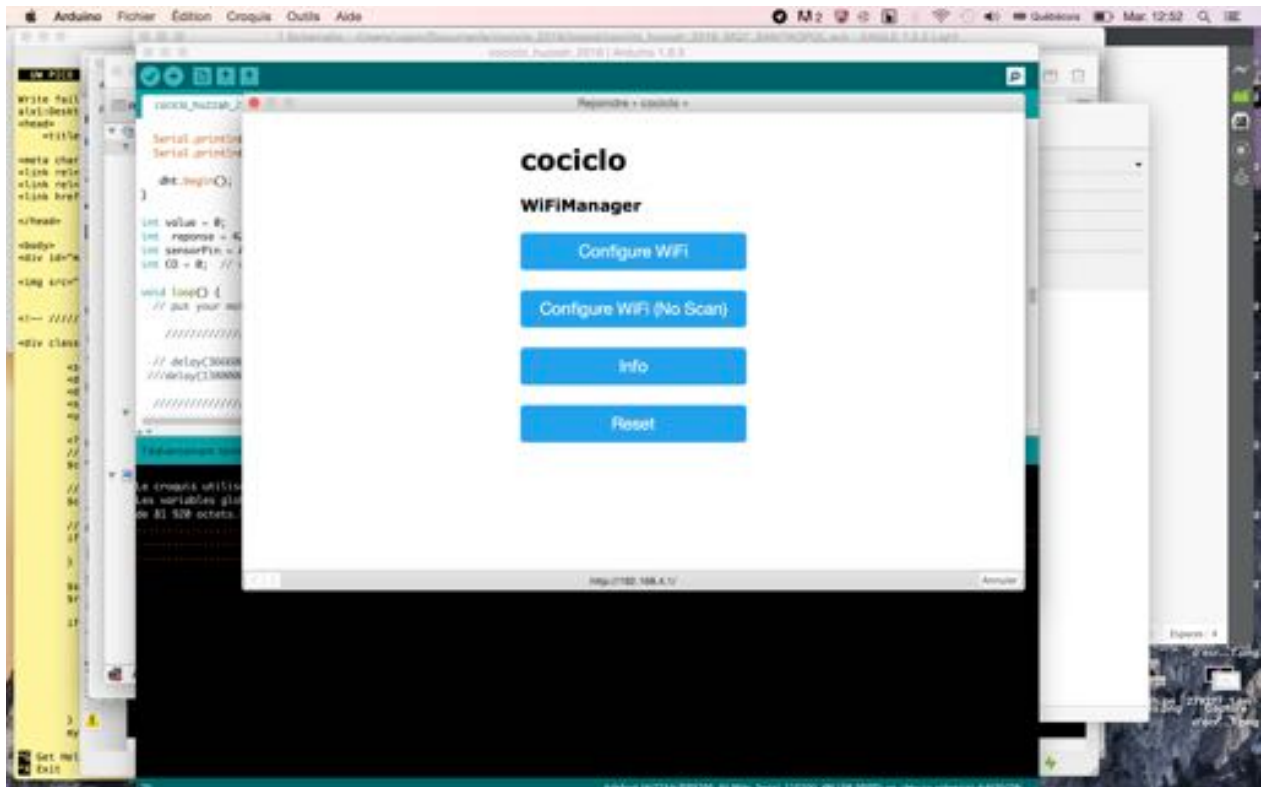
Arduino Fichier Édition Croquis Outils Aide

Mar. 12:52

cociclo_huzzah_2016 | Arduino 1.8.3

cociclo_huzzah_2

Rejoindre « cociclo »

cociclo

WiFiManager

Configure WiFi

Configure WiFi (No Scan)

Info

Reset

http://192.168.4.1/

Annuler

Serial.println
Serial.println

dht.begin();
}

int value = 0;
int reponse = 0;
int sensorPin = A
int CO = 0; //

void loop() {
// put your mai

////////////

// delay(30000
///delay(130000

////////////

Le croquis utilis
Les variables glo
de 81 920 octets.

Write fail
xlsl:Deskt
<head>
<title

<meta char
<link rel=
<link rel=
<link href

</head>

<body>
<div id="m

<img src="

<!-- /////

<div class

Get Hel
Exit

Espaces : 4